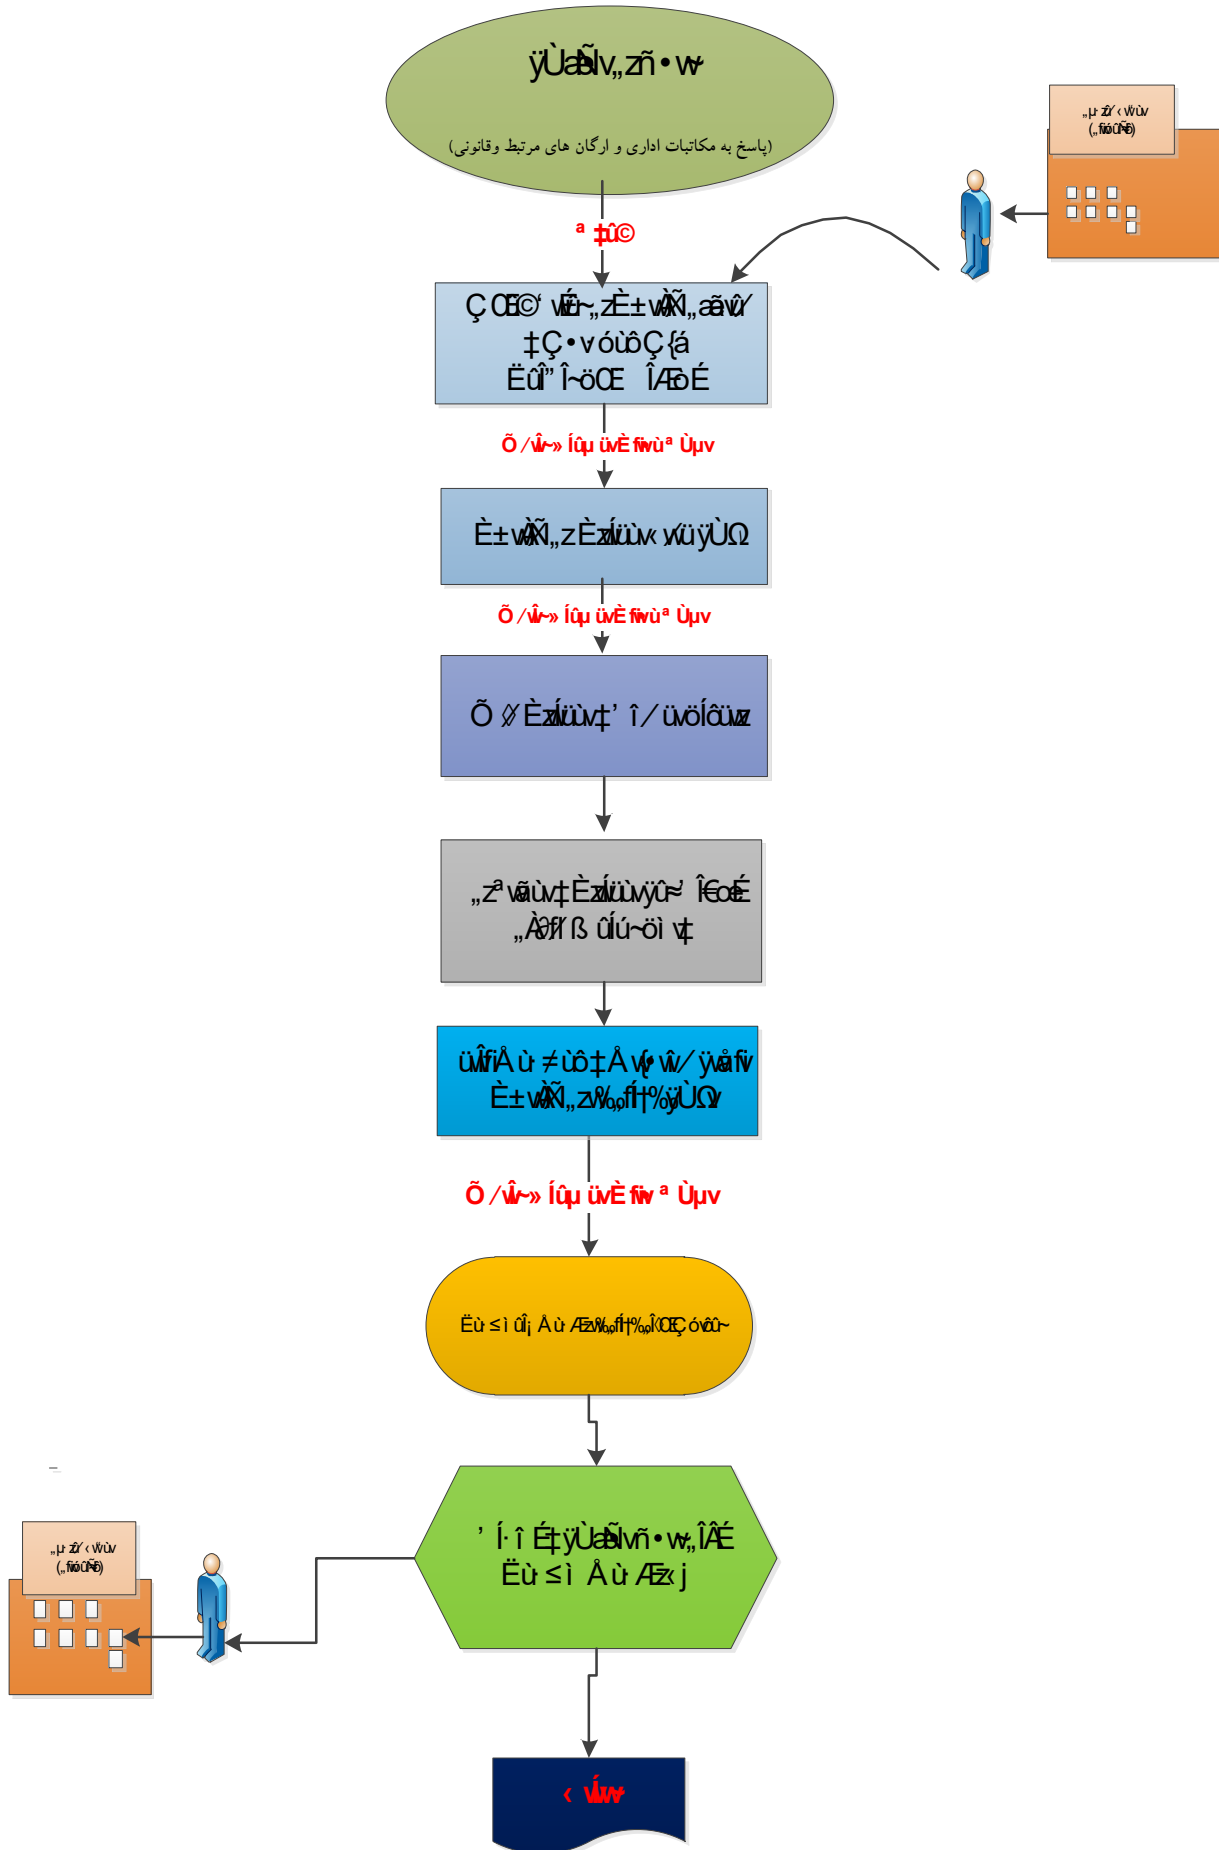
ÿÙaÕlv„zñ•w

(پاسخ به مکاتبات اداری و ارگان های مرتبط وقانوني)

ª ‡û©

Ç Œ© ' wÊ~„zÈ±wÑ„ãwû
‡Ç•vóùôÇ{á
Ëûî" î~öŒ ÎÆÉ

Õ /ŵ~» íûµ üvÈ fiwùª Ùµv

È±wÑ„zÈzúüù‹ wüÿÙΩ

Õ /ŵ~» íûµ üvÈ fiwùª Ùµv

Õ /ÈzúüùÌ‡' î /üvöÍôüz

„zªvãùÌ‡ÈzúüùÿûŗÎ€öÉ
„À?fí ß ûÍú~öì v‡

üwfiÅ ù ≠ùô‡Å v¢ŵ /ÿwåfiv
È±wÑ„z‰fi†‰ÿÙΩ

Õ /ŵ~» íûµ üvÈ fiw ª Ùµv

Ëù ≤ì ûî¡ Åù Æz‰fi†‰Î ŒÇóvôû~

' í·î É‡ÿÙaÕlvñ•w„ÎÂÉ
Ëù ≤ì Åù Æz‹ j

„µ zí ‹ wùv
(„fióûÑ©)

„µ zí ‹ wùv
(„fióûÑ©)

‹ ŵw